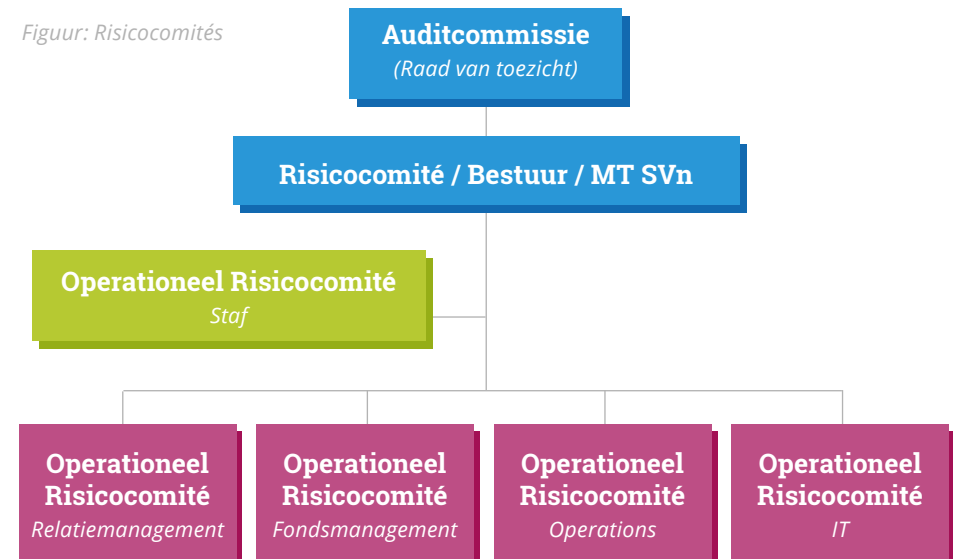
Figuur: Risicocomités

Auditcommissie
(Raad van toezicht)

Risicocomité / Bestuur / MT SVn

Operationeel Risicocomité
Staf

Operationeel Risicocomité
Relatiemanagement

Operationeel Risicocomité
Fondsmanagement

Operationeel Risicocomité
Operations

Operationeel Risicocomité
IT